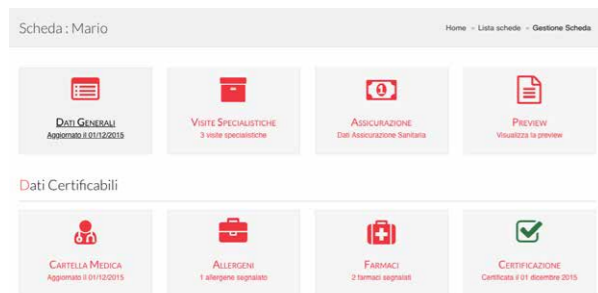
Scheda : Mario

Home » Lista schede » Gestione Scheda

Dati Generali
Aggiornato il 01/12/2015

Visite Specialistiche
3 visite specialistiche

Assicurazione
Dati Assicurazione Sanitaria

Preview
Visualizza la preview

Dati Certificabili

Cartella Medica
Aggiornato il 01/12/2015

Allergeni
1 allergene segnalato

Farmaci
2 farmaci segnalati

Certificazione
Certificato il 01 dicembre 2015